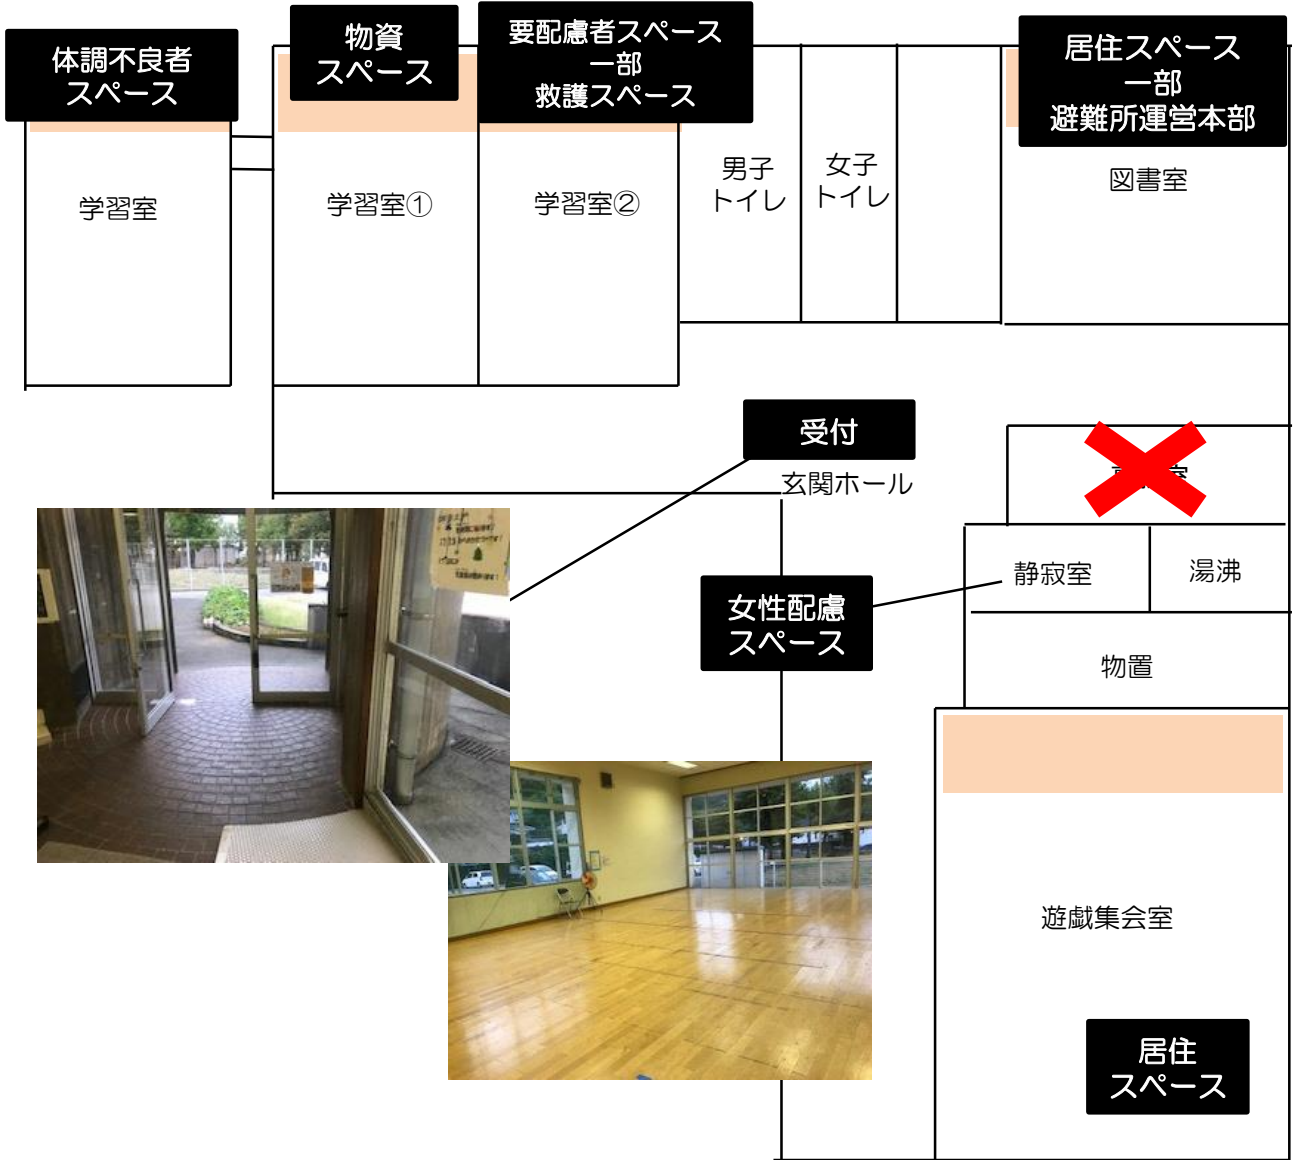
体調不良者
スペース

物資
スペース

要配慮者スペース
一部
救護スペース

居住スペース
一部
避難所運営本部

学習室

学習室①

学習室②

男子
トイレ

女子
トイレ

図書室

受付

玄関ホール

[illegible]

静寂室

湯沸

女性配慮
スペース

物置

遊戯集会室

居住
スペース